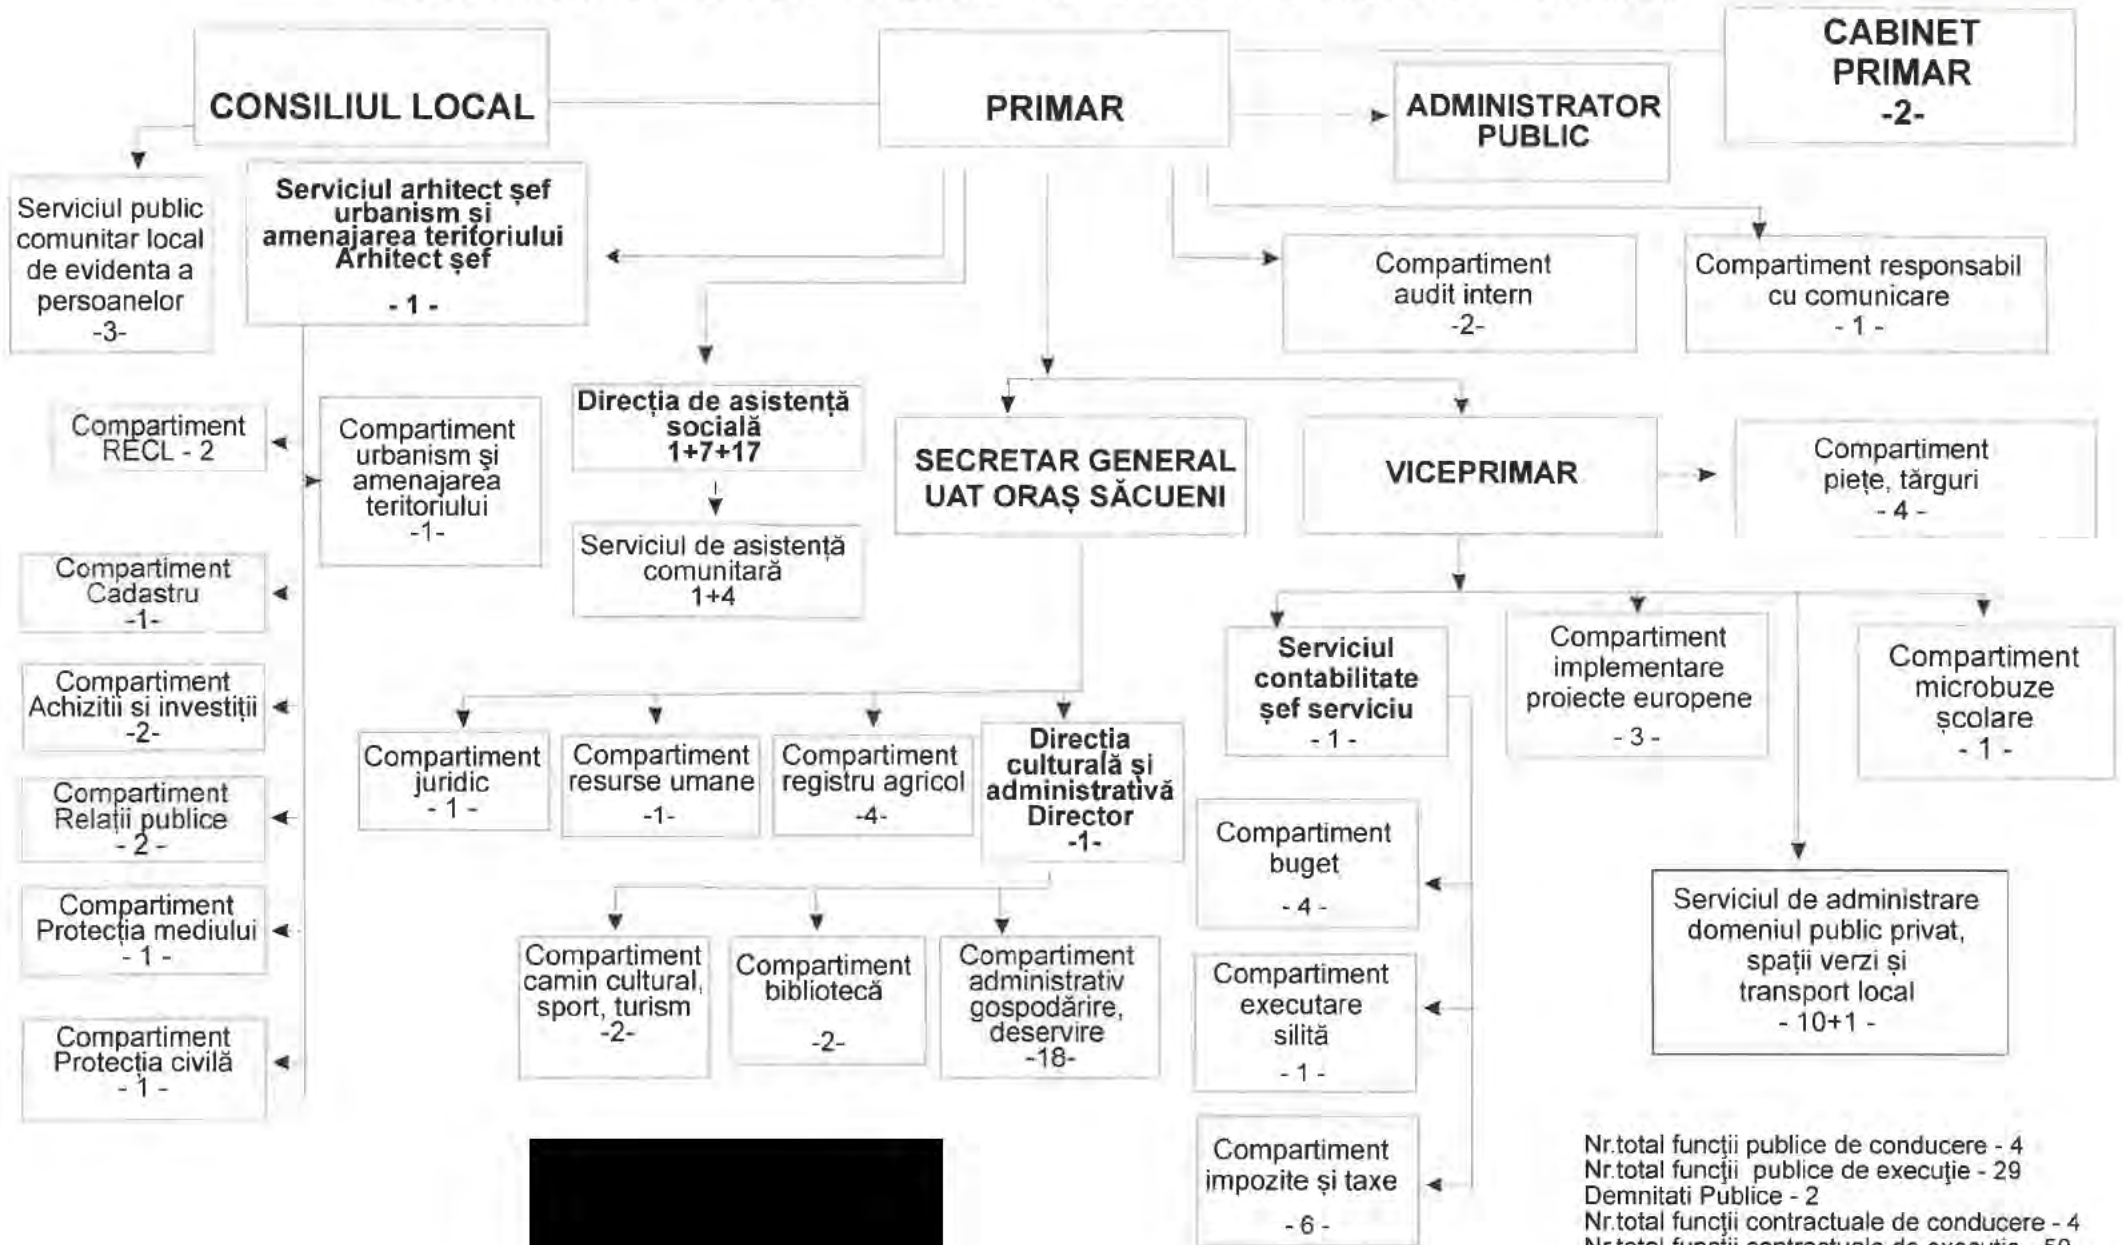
CONSILIUL LOCAL

PRIMAR

ADMINISTRATOR PUBLIC

CABINET PRIMAR -2-

Serviciul public comunitar local de evidenta a persoanelor -3-

Serviciul arhitect şef urbanism şi amenajarea teritoriului Arhitect şef - 1 -

Compartiment audit intern -2-

Compartiment responsabil cu comunicare - 1 -

Compartiment RECL - 2

Compartiment urbanism şi amenajarea teritoriului -1-

Direcţia de asistenţă socială 1+7+17

Serviciul de asistenţă comunitară 1+4

SECRETAR GENERAL UAT ORAŞ SĂCUENI

VICEPRIMAR

Compartiment pieţe, târguri - 4 -

Compartiment Cadastru -1-

Compartiment Achiziţii şi investiţii -2-

Compartiment Relaţii publice - 2 -

Compartiment Protecţia mediului - 1 -

Compartiment Protecţia civilă - 1 -

Compartiment juridic - 1 -

Compartiment resurse umane -1-

Compartiment registru agricol -4-

Directia culturală şi administrativă Director -1-

Serviciul contabilitate şef serviciu - 1 -

Compartiment implementare proiecte europene - 3 -

Compartiment microbuze şcolare - 1 -

Compartiment buget - 4 -

Compartiment executare silită - 1 -

Compartiment impozite şi taxe - 6 -

Compartiment camin cultural, sport, turism -2-

Compartiment bibliotecă -2-

Compartiment administrativ gospodărire, deservire -18-

Serviciul de administrare domeniul public privat, spaţii verzi şi transport local - 10+1 -

Nr.total funcţii publice de conducere - 4
Nr.total funcţii publice de execuţie - 29
Demnitati Publice - 2
Nr.total funcţii contractuale de conducere - 4
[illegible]